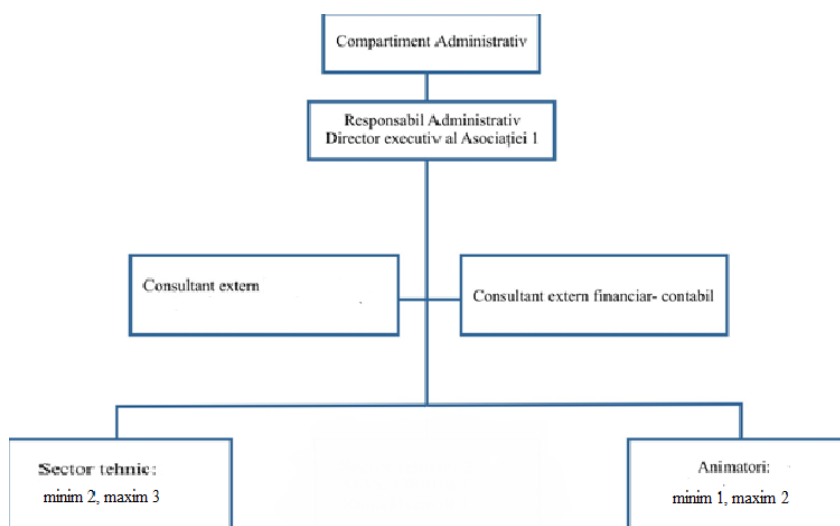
Compartiment Administrativ

Responsabil Administrativ
Director executiv al Asociației 1

Consultant extern

Consultant extern financiar- contabil

Sector tehnic:
minim 2, maxim 3

Animatori:
minim 1, maxim 2